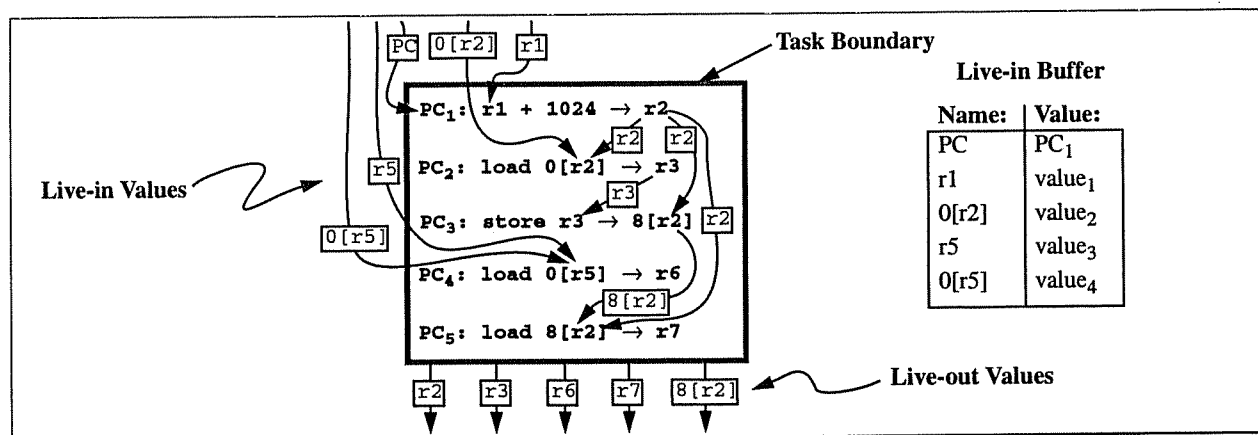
PC 0[r2] r1

Task Boundary

$PC_1$: r1 + 1024 → r2

r2 r2

$PC_2$: load 0[r2] → r3

r5

r3

$PC_3$: store r3 → 8[r2]

r2

0[r5]

$PC_4$: load 0[r5] → r6

8[r2]

$PC_5$: load 8[r2] → r7

Live-in Values

Live-in Buffer

| Name: | Value: |
|---|---|
| PC | $PC_1$ |
| r1 | $value_1$ |
| 0[r2] | $value_2$ |
| r5 | $value_3$ |
| 0[r5] | $value_4$ |

r2 r3 r6 r7 8[r2]

Live-out Values